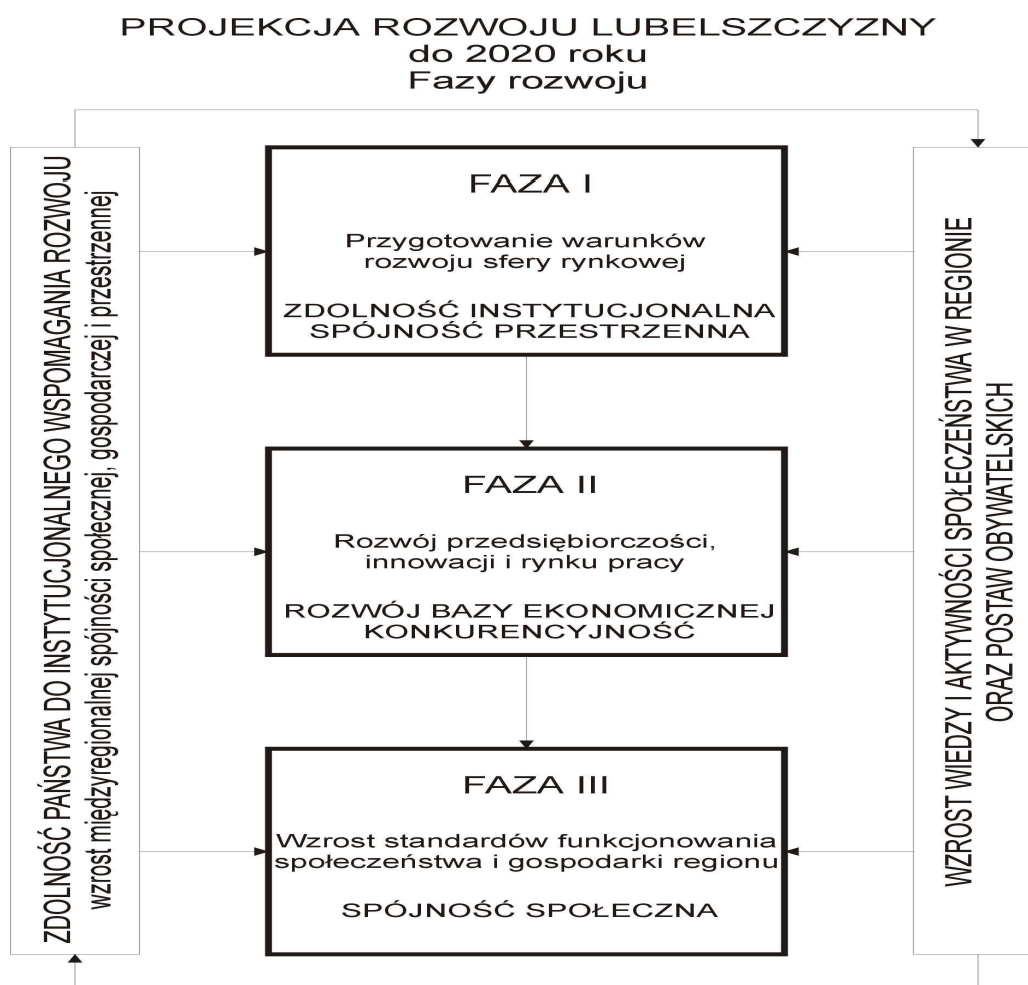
PROJEKCJA ROZWOJU LUBELSZCZYZNY
do 2020 roku
Fazy rozwoju

ZDOLNOŚĆ PAŃSTWA DO INSTYTUCJONALNEGO WSPOMAGANIA ROZWOJU
wzrost międzyregionalnej spójności społecznej, gospodarczej i przestrzennej

FAZA I

Przygotowanie warunków rozwoju sfery rynkowej

ZDOLNOŚĆ INSTYTUCJONALNA
SPÓJNOŚĆ PRZESTRZENNA

FAZA II

Rozwój przedsiębiorczości, innowacji i rynku pracy

ROZWÓJ BAZY EKONOMICZNEJ
KONKURENCYJNOŚĆ

FAZA III

Wzrost standardów funkcjonowania społeczeństwa i gospodarki regionu

SPÓJNOŚĆ SPOŁECZNA

WZROST WIEDZY I AKTYWNOŚCI SPOŁECZEŃSTWA W REGIONIE
ORAZ POSTAW OBYWATELSKICH